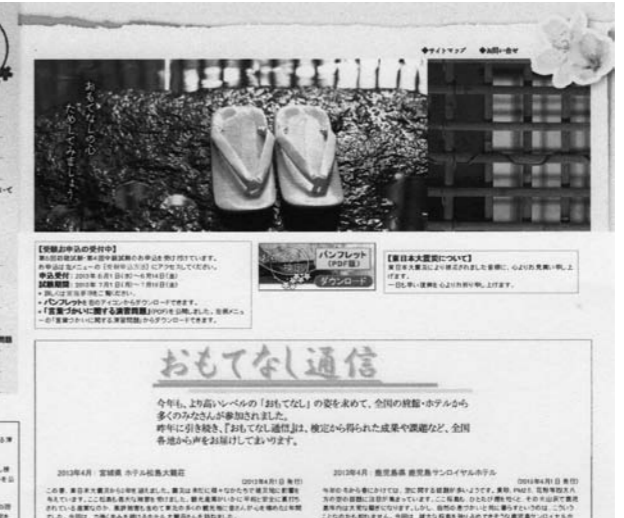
◆サイトマップ　◆お問い合せ

おもてなしの心 たしかめましょう

【受験お申込の受付中】
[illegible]
申込受付：2013年 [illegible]
試験期間：2013年 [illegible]
・パンフレット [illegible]
・「言葉づかいに関する演習問題」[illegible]

パンフレット（PDF版）
ダウンロード

【東日本大震災について】
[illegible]

おもてなし通信

今年も、より高いレベルの「おもてなし」の姿を求めて、全国の旅館・ホテルから多くのみなさんが参加されました。
昨年に引き続き、「おもてなし通信」は、検定から得られた成果や課題など、全国各地から声をお届けしてまいります。

2013年4月：宮城県 ホテル松島大観荘
(2013年4月1日 発行)
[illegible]

2013年4月：鹿児島県 鹿児島サンロイヤルホテル
(2013年4月1日 発行)
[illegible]